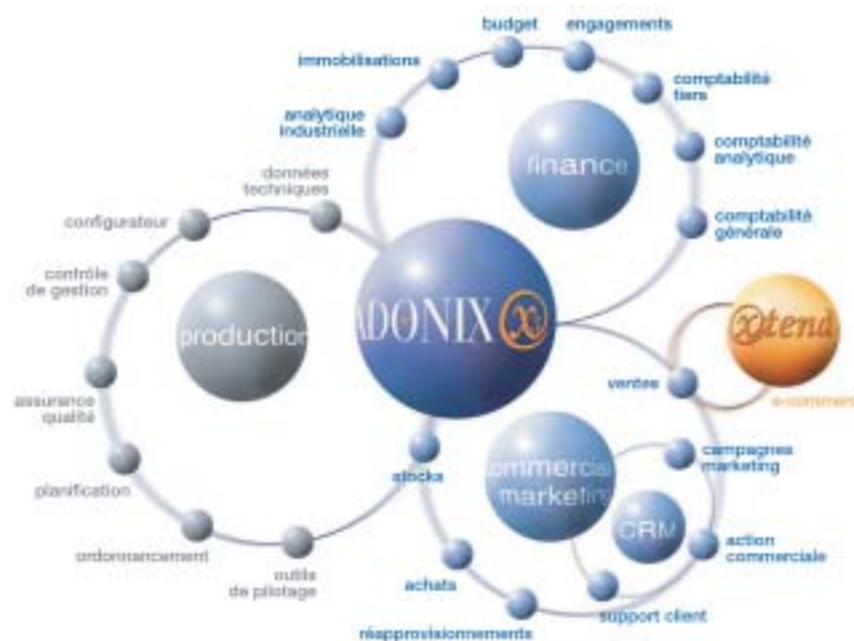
budget
engagements
immobilisations
comptabilité tiers
analytique industrielle
finance
comptabilité analytique
données techniques
comptabilité générale
configurateur
contrôle de gestion
ADONIX
Xtend
production
ventes
e-commerce
assurance qualité
commercial marketing
campagnes marketing
planification
stocks
CRM
action commerciale
ordonnancement
outils de pilotage
achats
support client
réapprovisionnements